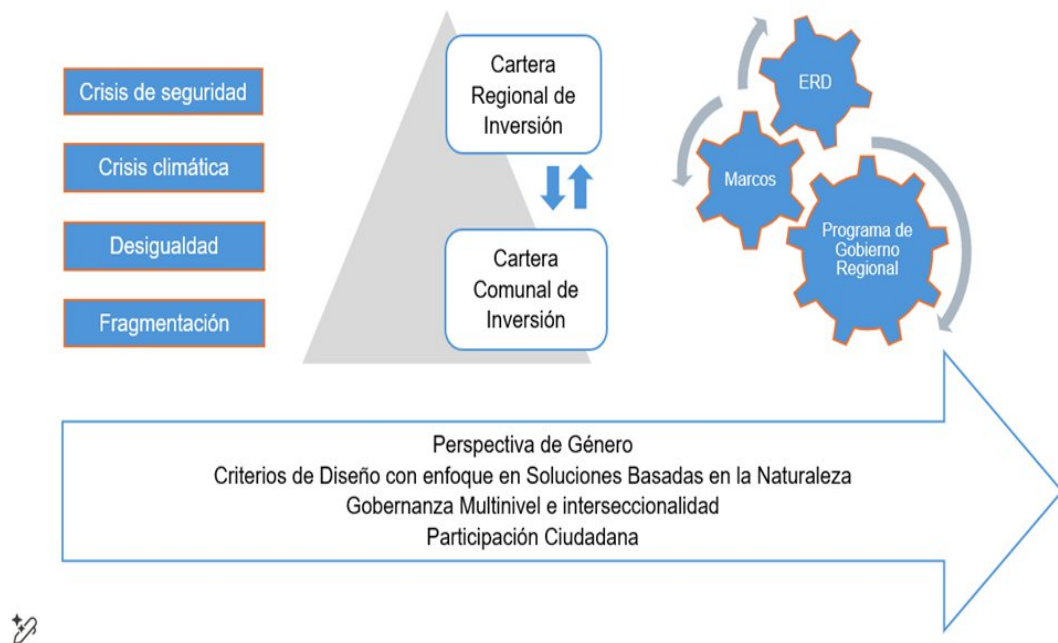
Crisis de seguridad

Crisis climática

Desigualdad

Fragmentación

Cartera Regional de Inversión

Cartera Comunal de Inversión

ERD

Marcos

Programa de Gobierno Regional

Perspectiva de Género
Criterios de Diseño con enfoque en Soluciones Basadas en la Naturaleza
Gobernanza Multinivel e interseccionalidad
Participación Ciudadana